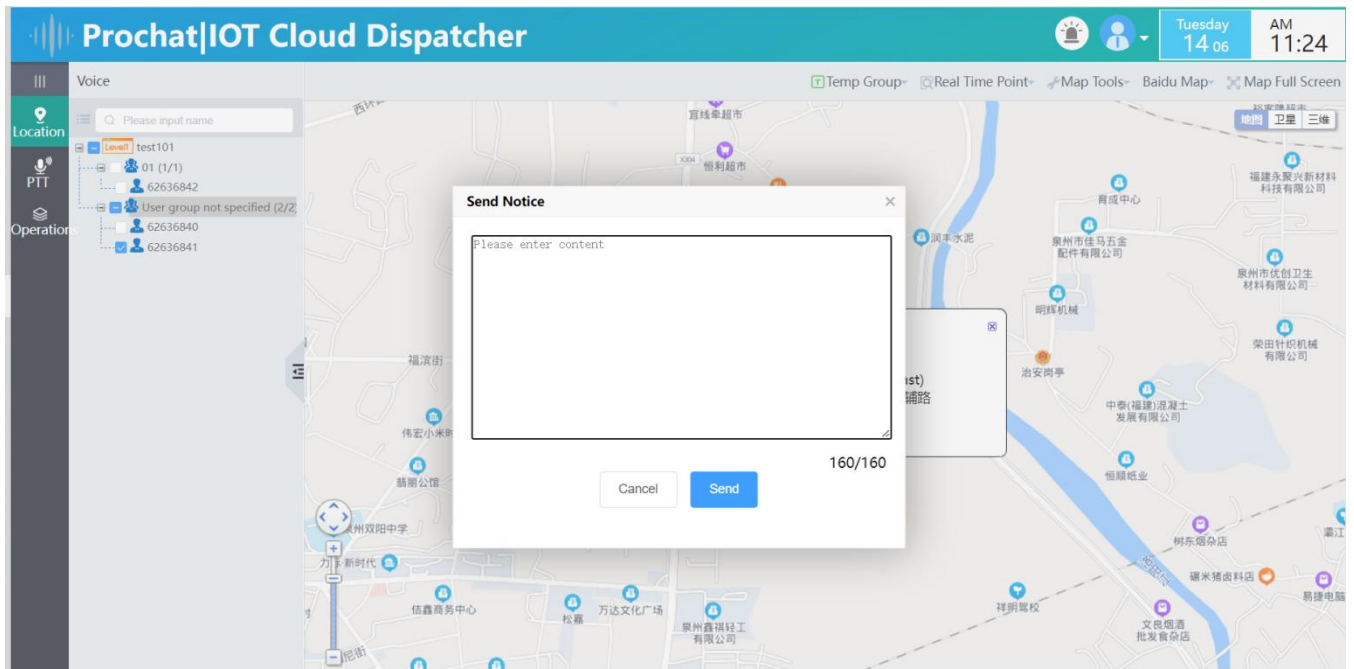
Prochat|IOT Cloud Dispatcher

Tuesday
14 06

AM
11:24

Voice

Location
PTT
Operations

Please input name

Level1 test101
01 (1/1)
62636842
User group not specified (2/2)
62636840
62636841

Temp Group Real Time Point Map Tools Baidu Map Map Full Screen

地图 卫星 三维

Send Notice

Please enter content

160/160

Cancel
Send

宜线幸超市
恒利超市
育成中心
福建永聚兴新材料科技有限公司
润丰水泥
泉州市佳马五金配件有限公司
泉州市优创卫生材料有限公司
明辉机械
荣田针织机械有限公司
治安岗亭
中泰(福建)混凝土发展有限公司
福滨街
伟宏小米
翡丽公馆
恒顺纸业
泉州双阳中学
树东烟杂店
力 新时代
信鑫商务中心
万达文化广场
松霖
泉州鑫祺轻工有限公司
祥明驾校
文良烟酒批发食杂店
珊米猪肉料店
易捷电脑
濡江